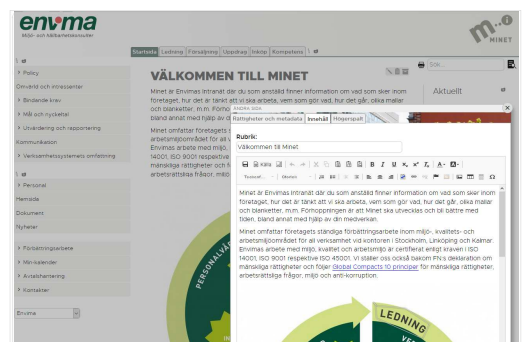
envima
Miljö- och Hållbarhetskonsulter

MINET

Startsida Ledning Försäljning Uppdrag Inköp Kompetens

Sök...

Policy
Omvärld och intressenter
Bindande krav
Mål och nyckeltal
Utvärdering och rapportering
Kommunikation
Verksamhetssystemets omfattning

Personal
Hemsida
Dokument
Nyheter

Förbättringsarbete
Minikalender
Avtalshantering
Kontakter

Envima

VÄLKOMMEN TILL MINET

Minet är Envimas intranät där du som anställd finner information om vad som sker inom företaget, hur det är tänkt att vi ska arbeta, vem som gör vad, hur det går, olika mallar och blanketter, m.m. Förbä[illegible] bland annat med hjälp av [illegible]

Minet omfattar företagets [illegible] arbetsmiljömålet för all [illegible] Envimas arbete med miljö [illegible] 14001, ISO 9001 respektive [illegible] mänskliga rättigheter och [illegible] arbetsrättsliga frågor, miljö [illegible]

Aktuellt

ÄNDRA SIDA
Rättigheter och metadata Innehåll Högerspalt

Rubrik:
Välkommen till Minet

Källa

Minet är Envimas intranät där du som anställd finner information om vad som sker inom företaget, hur det är tänkt att vi ska arbeta, vem som gör vad, hur det går, olika mallar och blanketter, m.m. Förbättringsarbetet och att Minet ska utvecklas och bli bättre med tiden, bland annat med hjälp av din medverkan.

Minet omfattar företagets ständiga förbättringsarbete inom miljö-, kvalitets- och arbetsmiljöområdet för all verksamhet vid kontoren i Stockholm, Linköping och Kalmar. Envimas arbete med miljö, kvalitet och arbetsmiljö är certifierat enligt kraven i ISO 14001, ISO 9001 respektive ISO 45001. Vi ställer oss också bakom FN's deklaration om mänskliga rättigheter och följer Global Compacts 10 principer för mänskliga rättigheter, arbetsrättsliga frågor, miljö och anti-korruption.

PERSONALVÅRD
LEDNING